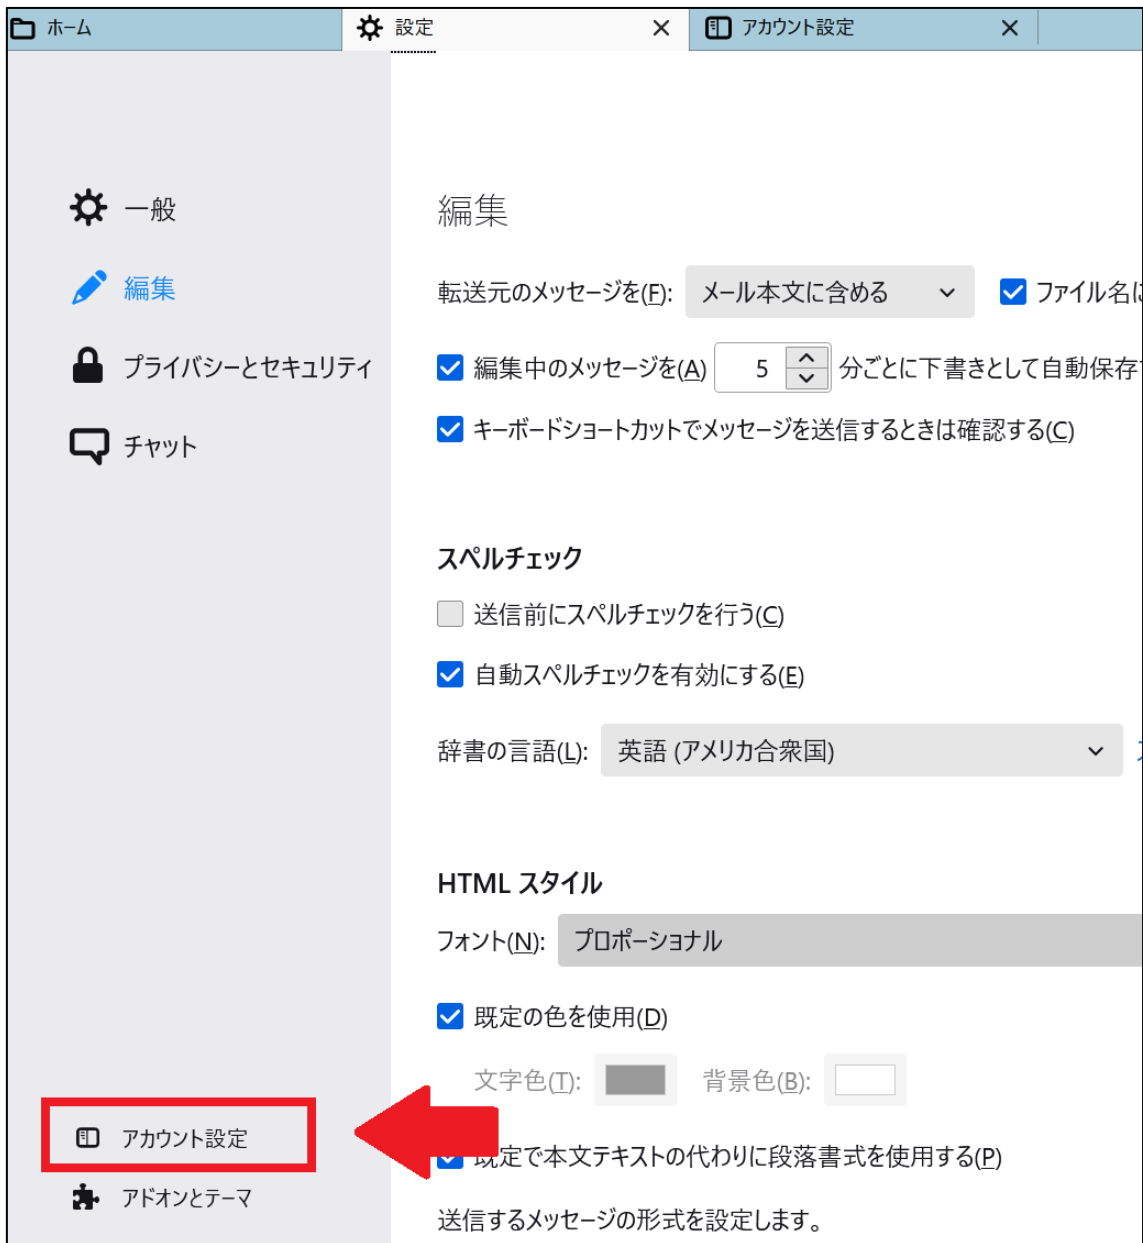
ホーム
設定 ✕
アカウント設定 ✕

一般
編集
プライバシーとセキュリティ
チャット

編集

転送元のメッセージを(F): メール本文に含める
ファイル名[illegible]

編集中のメッセージを(A) 5 分ごとに下書きとして自動保存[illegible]

キーボードショートカットでメッセージを送信するときは確認する(C)

スペルチェック

送信前にスペルチェックを行う(C)

自動スペルチェックを有効にする(E)

辞書の言語(L): 英語 (アメリカ合衆国)

HTML スタイル

フォント(N): プロポーショナル

既定の色を使用(D)

文字色(T): 背景色(B):

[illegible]定で本文テキストの代わりに段落書式を使用する(P)

送信するメッセージの形式を設定します。

アカウント設定
アドオンとテーマ